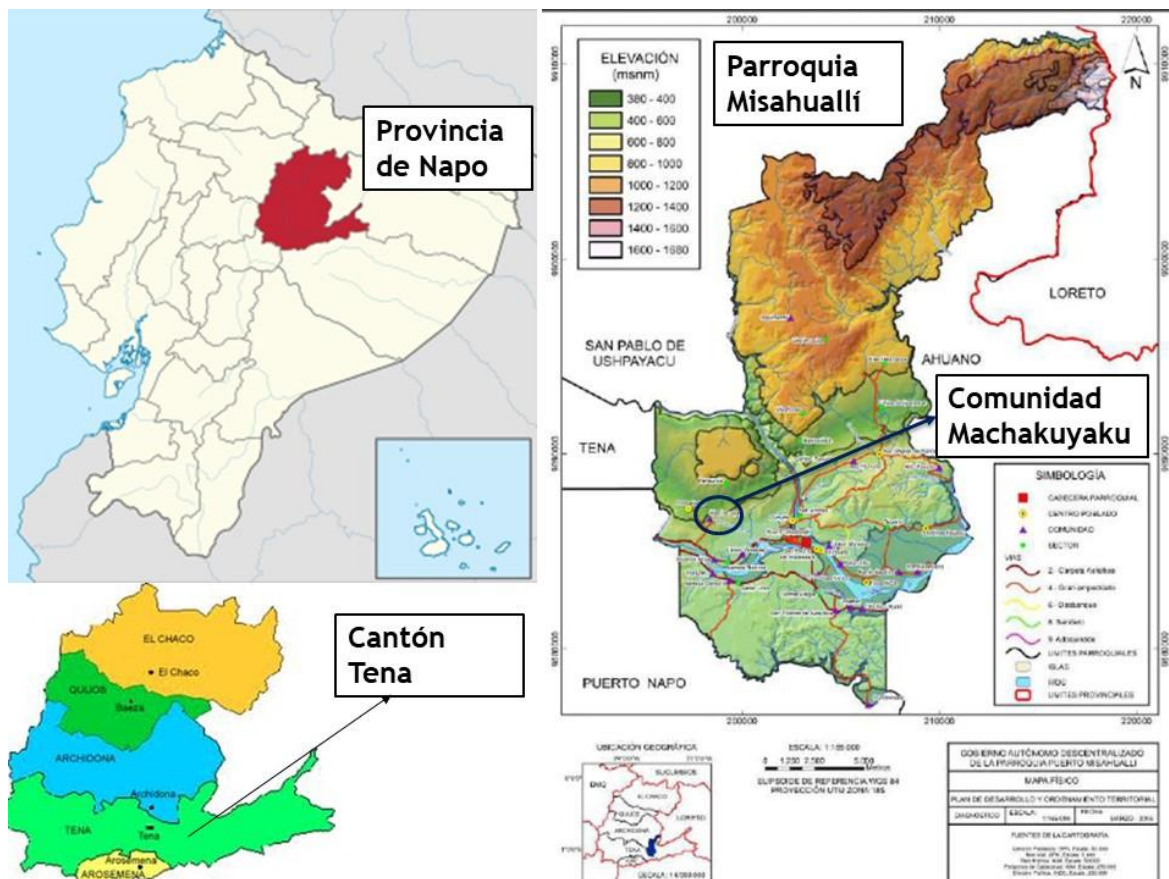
Provincia de Napo

Parroquia Misahuallí

ELEVACIÓN (msnm)
380 - 400
400 - 600
600 - 800
800 - 1000
1000 - 1200
1200 - 1400
1400 - 1600
1600 - 1680

200000
210000
220000

N

LORETO

SAN PABLO DE USHPAYACU

AHUANO

Comunidad Machakuyaku

TENA

SIMBOLOGÍA
CABECERA PARROQUIAL
CENTRO POBLADO
COMUNIDAD
SECTOR
VÍAS
2- Carpeta Asfáltica
4- Gran empedrado
6- Destanque
8- Sendero
9- Adoquinado
LIMITES PARROQUIALES
ISLAS
RÍOS
LIMITES PROVINCIALES

PUERTO NAPO

Cantón Tena

EL CHACO
El Chaco
QUIJOS
Baeza
ARCHIDONA
Archidona
TENA
Tena
Arosemena
AROSEMENA

UBICACIÓN GEOGRÁFICA
SUCUMBIOS
ORELLANA
ARCHIDONA
TENA
ESCALA: 1:160.000

ESCALA: 1:155.000
0 1.250 2.500 5.000 Metros
ELIPSOIDE DE REFERENCIA WGS 84
PROYECCIÓN UTM ZONA 18S

GOBIERNO AUTÓNOMO DESCENTRALIZADO DE LA PARROQUIA PUERTO MISAHUALLI
MAPA FÍSICO
PLAN DE DESARROLLO Y ORDENAMIENTO TERRITORIAL
DIAGNÓSTICO
ESCALA:
FECHA:
FUENTES DE LA CARTOGRAFÍA
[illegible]